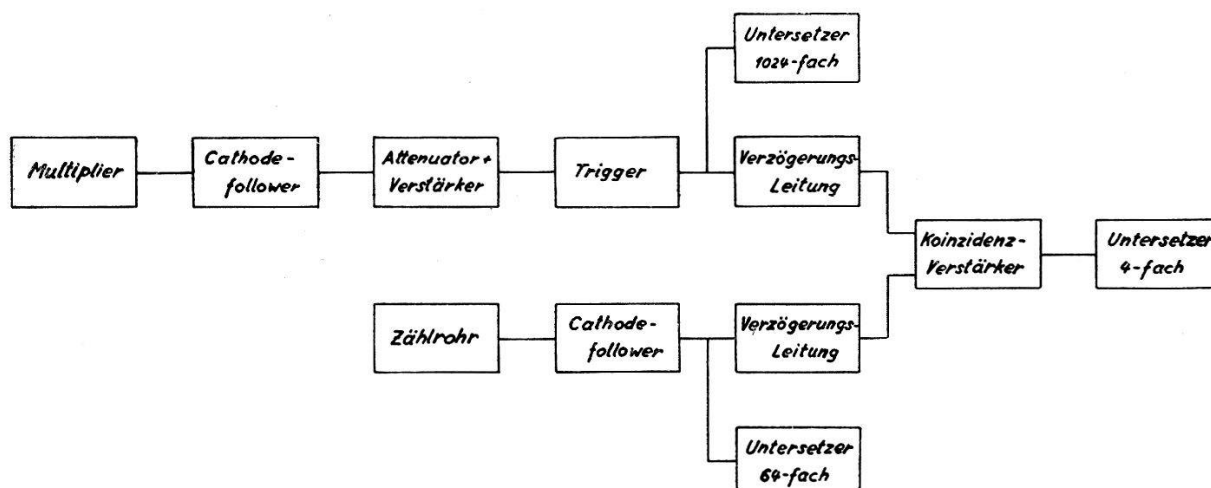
Untersetzer 1024-fach

Multiplier

Cathode-follower

Attenuator + Verstärker

Trigger

Verzögerungs-Leitung

Koinzidenz-Verstärker

Untersetzer 4-fach

Zählrohr

Cathode-follower

Verzögerungs-Leitung

Untersetzer 64-fach